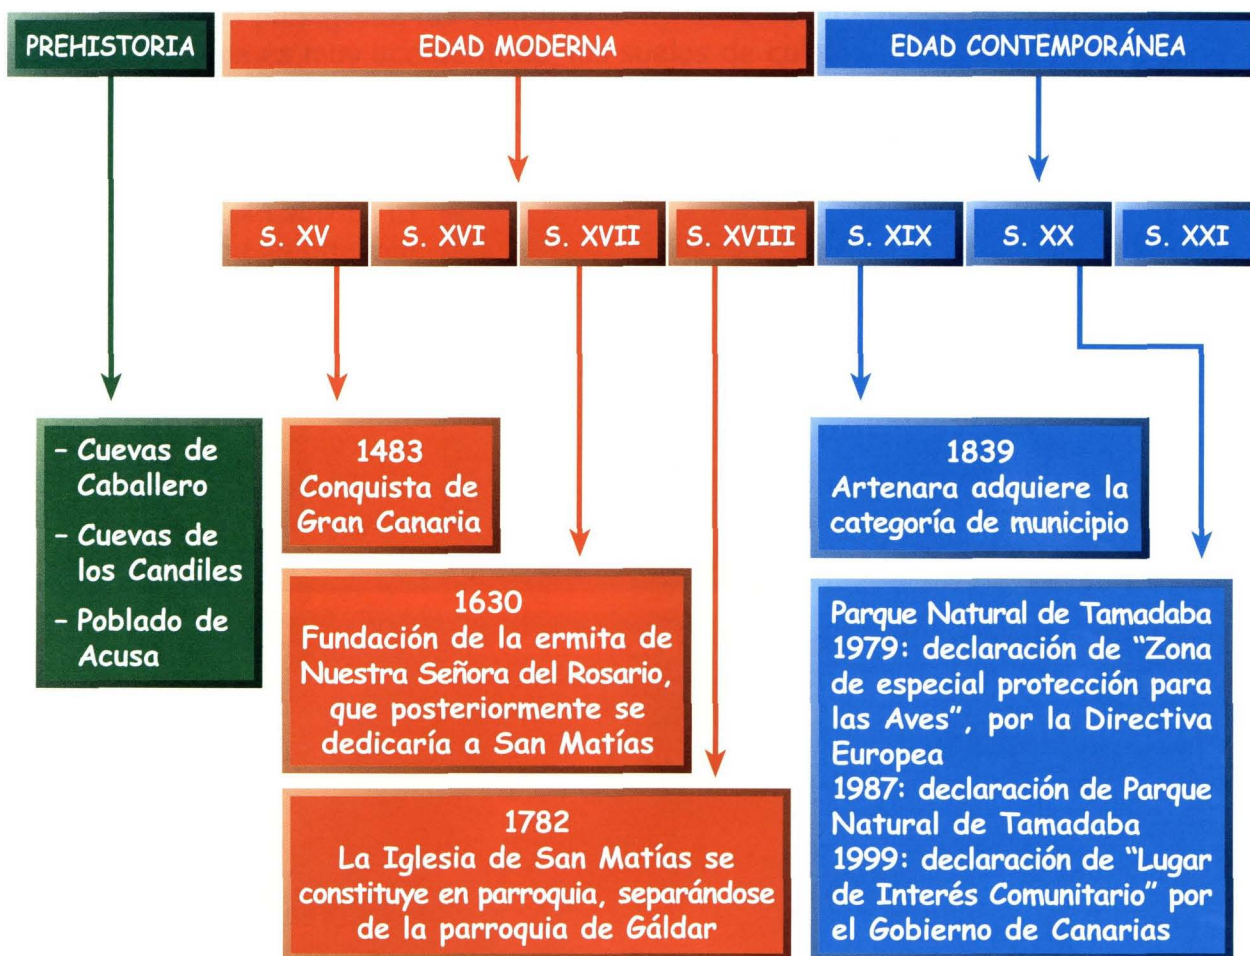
PREHISTORIA

EDAD MODERNA

EDAD CONTEMPORÁNEA

S. XV

S. XVI

S. XVII

S. XVIII

S. XIX

S. XX

S. XXI

- Cuevas de Caballero
- Cuevas de los Candiles
- Poblado de Acusa

1483
Conquista de Gran Canaria

1630
Fundación de la ermita de Nuestra Señora del Rosario, que posteriormente se dedicaría a San Matías

1782
La Iglesia de San Matías se constituye en parroquia, separándose de la parroquia de Gáldar

1839
Artenara adquiere la categoría de municipio

Parque Natural de Tamadaba
1979: declaración de "Zona de especial protección para las Aves", por la Directiva Europea
1987: declaración de Parque Natural de Tamadaba
1999: declaración de "Lugar de Interés Comunitario" por el Gobierno de Canarias